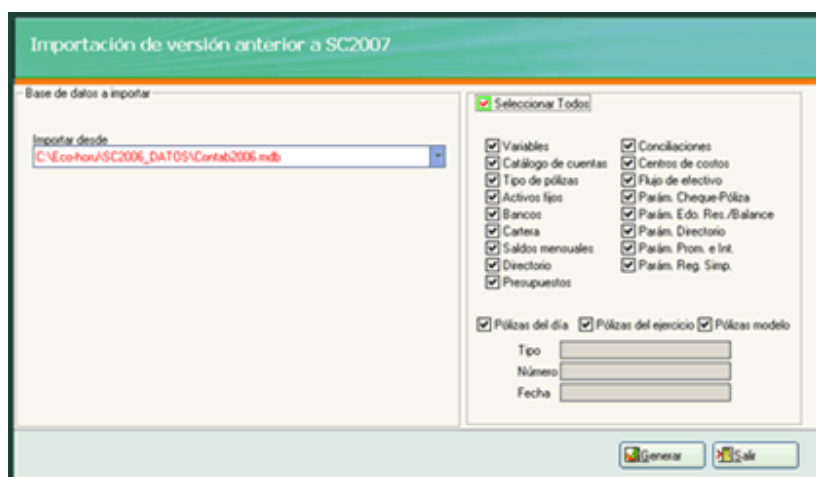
Importación de versión anterior a SC2007

Base de datos a importar

Importar desde
C:\Eco-hon\SC2006_DATOS\Contab2006.mdb

Seleccionar Todos

Variables
Catálogo de cuentas
Tipo de pólizas
Activos fijos
Bancos
Cartera
Saldos mensuales
Directorio
Presupuestos

Conciliaciones
Centros de costos
Flujo de efectivo
Parám. Cheque-Póliza
Parám. Edo. Res./Balance
Parám. Directorio
Parám. Prom. e Int.
Parám. Reg. Simp.

Pólizas del día
Pólizas del ejercicio
Pólizas modelo

Tipo
Número
Fecha

Generar
Salir